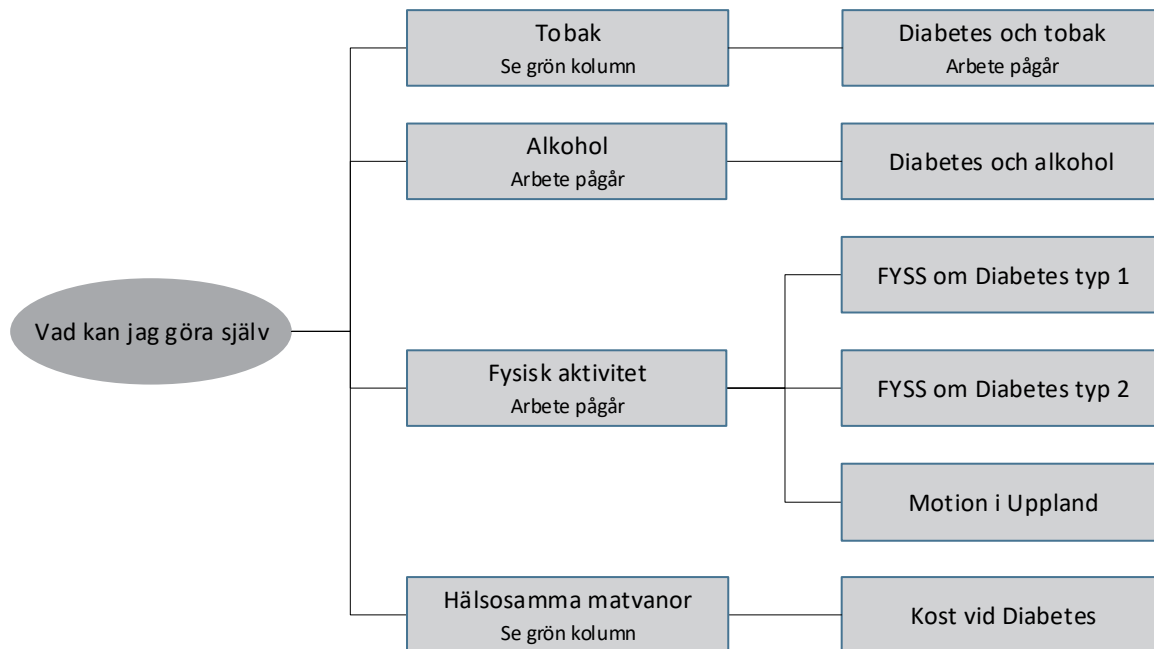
Vad kan jag göra själv

Tobak
Se grön kolumn

Diabetes och tobak
Arbete pågår

Alkohol
Arbete pågår

Diabetes och alkohol

Fysisk aktivitet
Arbete pågår

FYSS om Diabetes typ 1

FYSS om Diabetes typ 2

Motion i Uppland

Hälsosamma matvanor
Se grön kolumn

Kost vid Diabetes